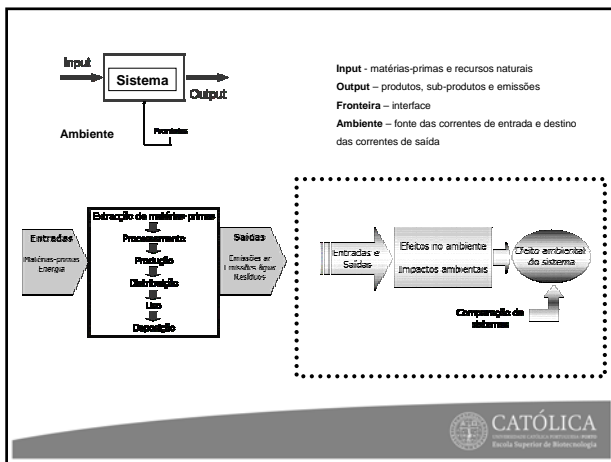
Input

Sistema

Output

Ambiente

Fronteira

**Input** - matérias-primas e recursos naturais
**Output** – produtos, sub-produtos e emissões
**Fronteira** – interface
**Ambiente** – fonte das correntes de entrada e destino das correntes de saída

Entradas
Matérias-primas
Energia

Extracção de matérias primas
Processamento
Produção
Distribuição
Uso
Deposição

Saídas
Emissões ar
Emissões água
Resíduos

Entradas e Saídas

Efeitos no ambiente
Impactos ambientais

Efeito ambiental do sistema

Comparação de sistemas

CATÓLICA
UNIVERSIDADE CATÓLICA PORTUGUESA · PORTO
Escola Superior de Biotecnologia